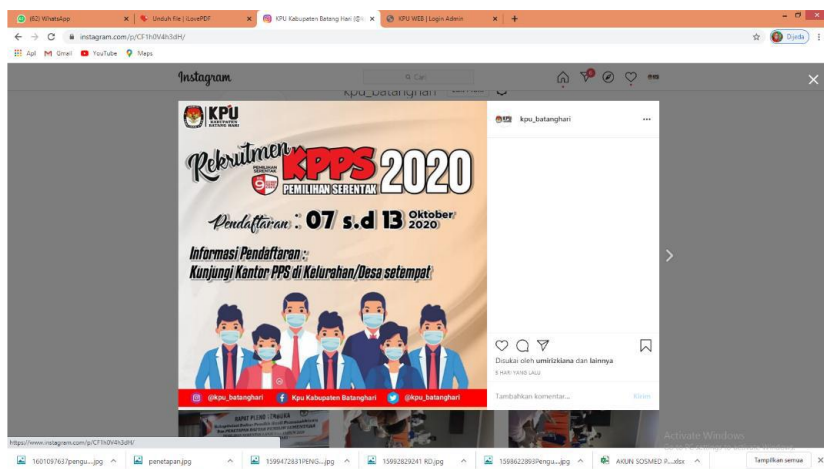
(82) WhatsApp
Unduh file | iLovePDF
KPU Kabupaten Batang Hari (@k
KPU WEB | Login Admin
instagram.com/p/CF1h0V4h3dH/
Apl Gmail YouTube Maps
Dijeda
Instagram
Cari
kpu_batanghari

KPU KABUPATEN BATANG HARI
Rekrutmen KPPS 2020
PEMILIHAN SERENTAK
PEMILIHAN SERENTAK
Pendaftaran : 07 s.d 13 Oktober 2020
Informasi Pendaftaran :
Kunjungi Kantor PPS di Kelurahan/Desa setempat
@kpu_batanghari
Kpu Kabupaten Batanghari
@kpu_batanghari

kpu_batanghari
Disukai oleh umirizkiana dan lainnya
5 HARI YANG LALU
Tambahkan komentar...
Kirim

https://www.instagram.com/p/CF1h0V4h3dH/
Activate Windows
1601097637pengu....jpg
penetapan.jpg
1599472831PENG....jpg
1599282924 1 KD.jpg
1598622893Pengu....jpg
AKUN SOSMED P....xlsx
Tampilkan semua